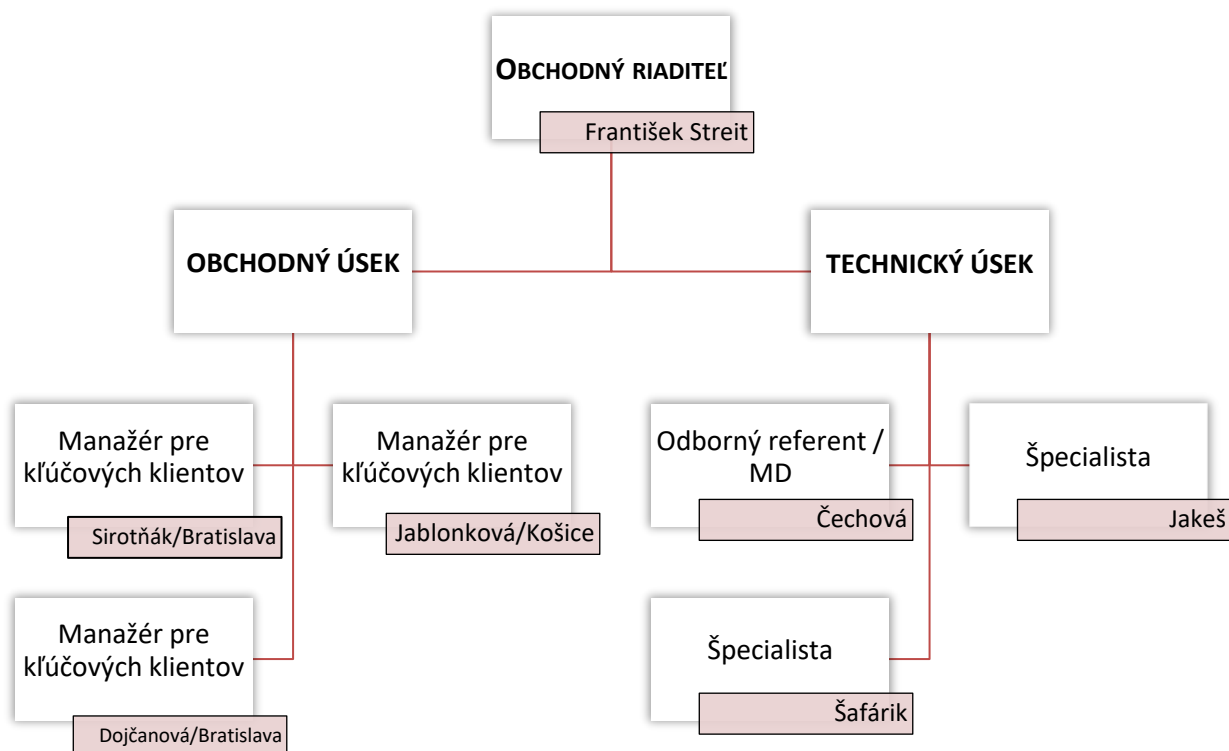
OBCHODNÝ RIADITEĽ
František Streit

OBCHODNÝ ÚSEK

TECHNICKÝ ÚSEK

Manažér pre kľúčových klientov
Sirotňák/Bratislava

Manažér pre kľúčových klientov
Jablonková/Košice

Manažér pre kľúčových klientov
Dojčanová/Bratislava

Odborný referent / MD
Čechová

Špecialista
Jakeš

Špecialista
Šafárik